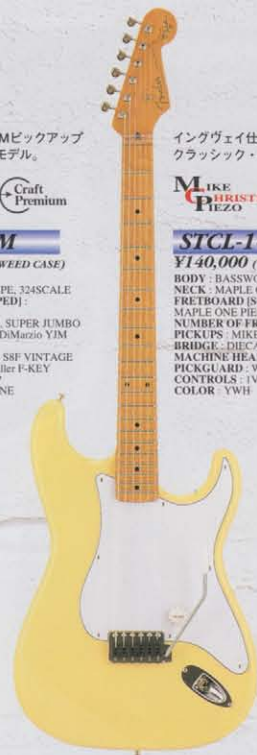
Mピックアップ
モデル。

Craft Premium

M
WEED CASE)

PE, 324SCALE
PED] :

, SUPER JUMBO
DiMarzio YJM

S8F VINTAGE
ller F-KEY

NE

イングヴェイ仕
クラッシック・

MIKE
CHRIST
PIEZO

STCL-1
¥140,000 (
BODY : BASSWO
NECK : MAPLE
FRETBOARD [S
MAPLE ONE PIE
NUMBER OF FR
PICKUPS : MIKE
BRIDGE : DIECA
MACHINE HEA
PICKGUARD : W
CONTROLS : 1V
COLOR : YWH